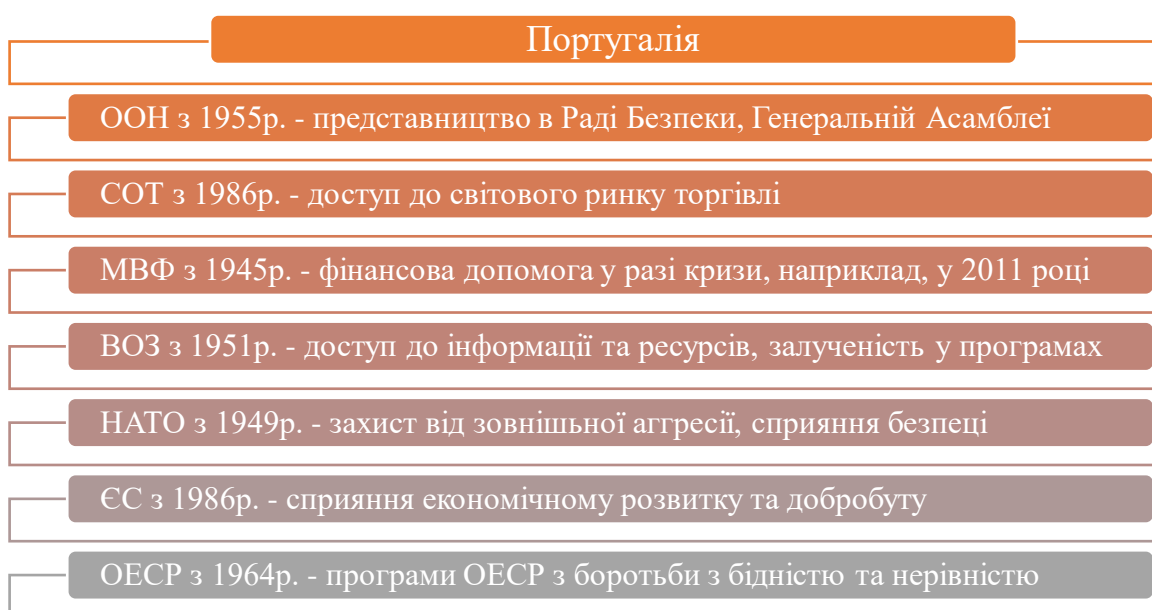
Португалія

ООН з 1955р. - представництво в Раді Безпеки, Генеральній Асамблеї

СОТ з 1986р. - доступ до світового ринку торгівлі

МВФ з 1945р. - фінансова допомога у разі кризи, наприклад, у 2011 році

ВОЗ з 1951р. - доступ до інформації та ресурсів, залученість у програмах

НАТО з 1949р. - захист від зовнішьної аггресії, сприяння безпеці

ЄС з 1986р. - сприяння економічному розвитку та добробуту

ОЕСР з 1964р. - програми ОЕСР з боротьби з бідністю та нерівністю